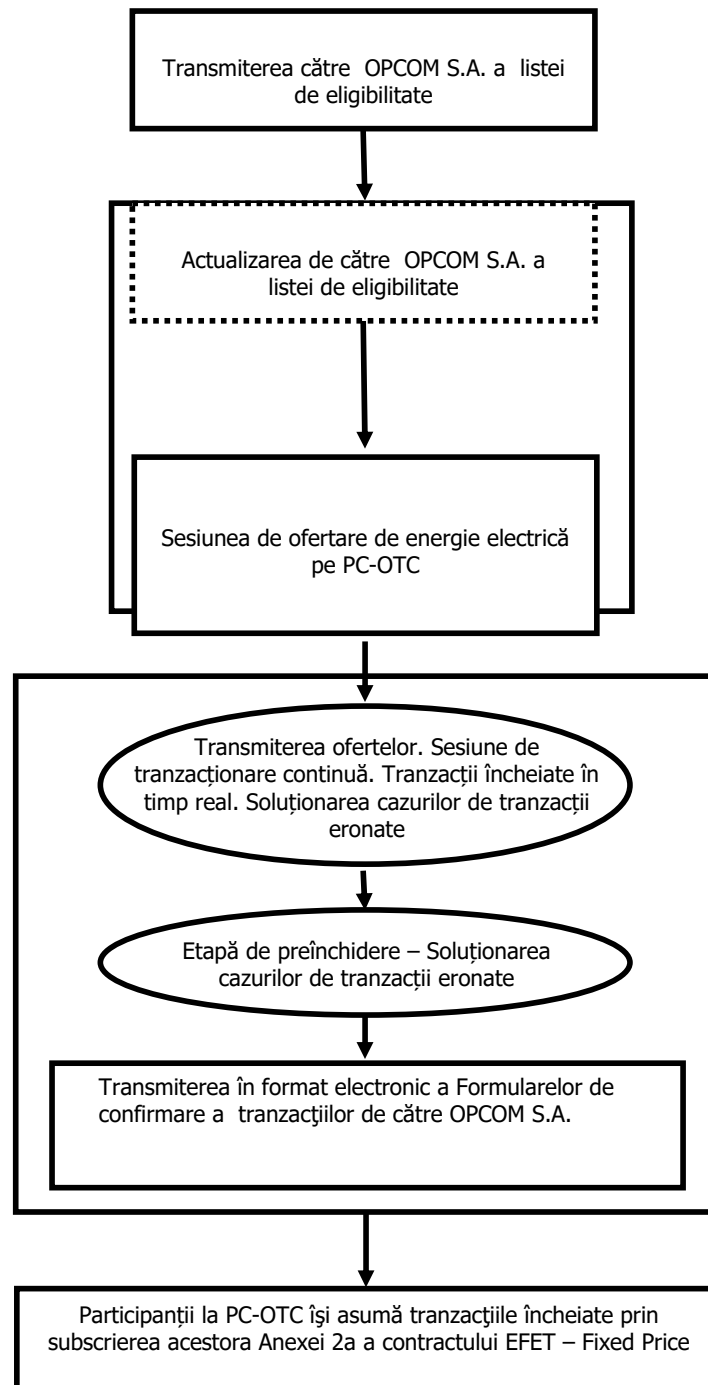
Transmiterea către OPCOM S.A. a listei de eligibilitate

Actualizarea de către OPCOM S.A. a listei de eligibilitate

Sesiunea de ofertare de energie electrică pe PC-OTC

Transmiterea ofertelor. Sesiune de tranzacționare continuă. Tranzacții încheiate în timp real. Soluționarea cazurilor de tranzacții eronate

Etapă de preînchidere – Soluționarea cazurilor de tranzacții eronate

Transmiterea în format electronic a Formularelor de confirmare a tranzacţiilor de către OPCOM S.A.

Participanţii la PC-OTC îşi asumă tranzacţiile încheiate prin subscrierea acestora Anexei 2a a contractului EFET – Fixed Price